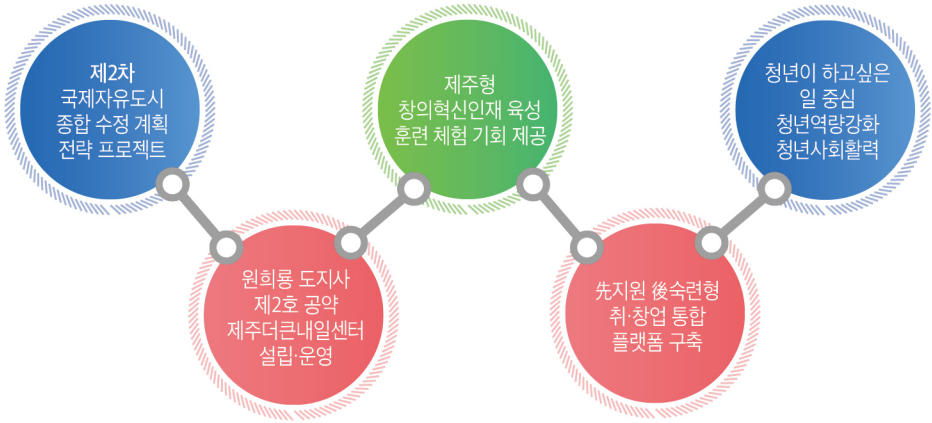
제2차
국제자유도시
종합 수정 계획
전략 프로젝트

원희룡 도지사
제2호 공약
제주더큰내일센터
설립·운영

제주형
창의혁신인재 육성
훈련 체험 기회 제공

先지원 後숙련형
취·창업 통합
플랫폼 구축

청년이 하고싶은
일 중심
청년역량강화
청년사회활력